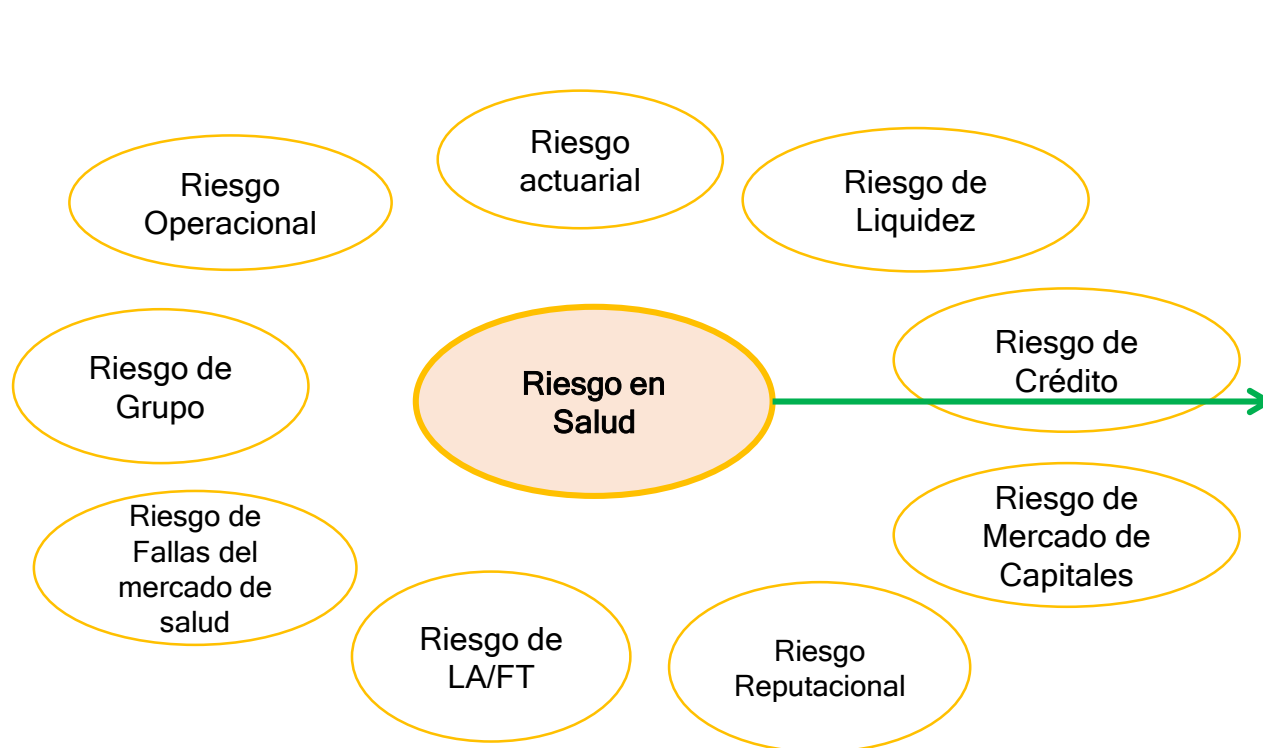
Riesgo Operacional

Riesgo actuarial

Riesgo de Liquidez

Riesgo de Grupo

Riesgo en Salud

Riesgo de Crédito

Riesgo de Fallas del mercado de salud

Riesgo de Mercado de Capitales

Riesgo de LA/FT

Riesgo Reputacional